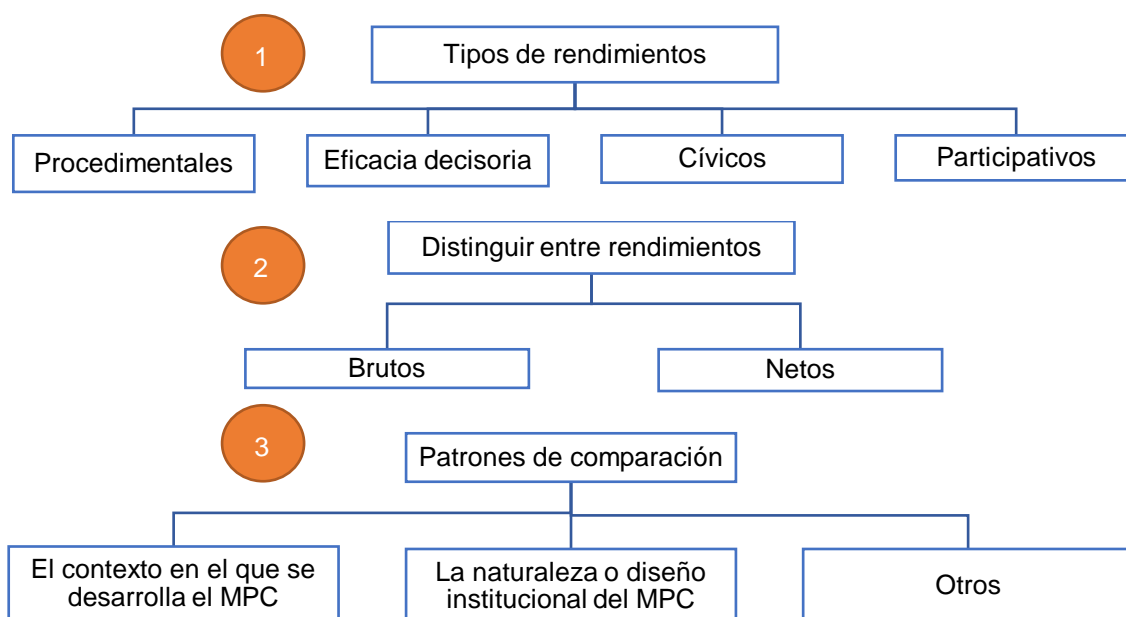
1

Tipos de rendimientos

Procedimentales

Eficacia decisoria

Cívicos

Participativos

2

Distinguir entre rendimientos

Brutos

Netos

3

Patrones de comparación

El contexto en el que se desarrolla el MPC

La naturaleza o diseño institucional del MPC

Otros